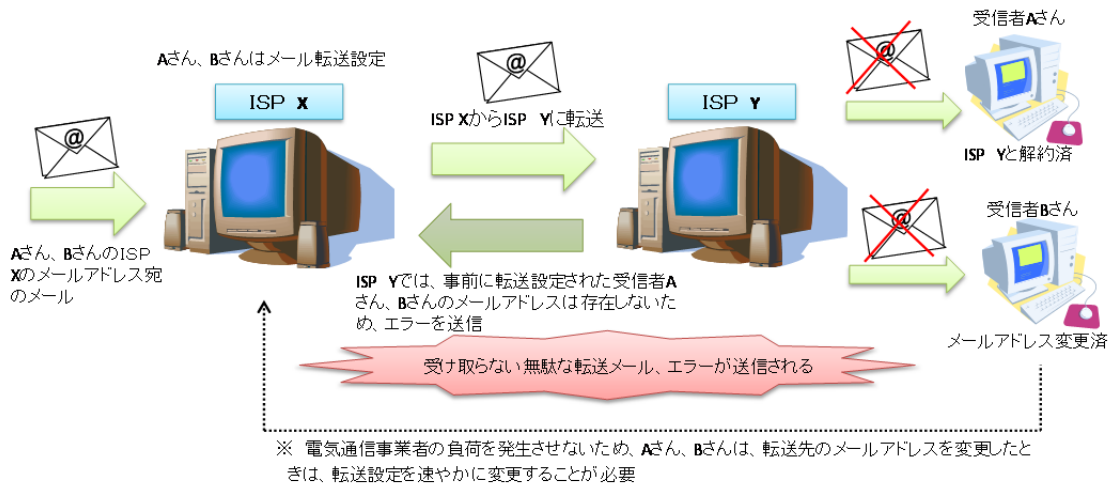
Aさん、Bさんはメール転送設定

ISP X

Aさん、BさんのISP Xのメールアドレス宛のメール

ISP XからISP Yに転送

ISP Y

ISP Yでは、事前に転送設定された受信者Aさん、Bさんのメールアドレスは存在しないため、エラーを送信

受信者Aさん

ISP Yと解約済

受信者Bさん

メールアドレス変更済

受け取らない無駄な転送メール、エラーが送信される

※ 電気通信事業者の負荷を発生させないため、Aさん、Bさんは、転送先のメールアドレスを変更したときは、転送設定を速やかに変更することが必要